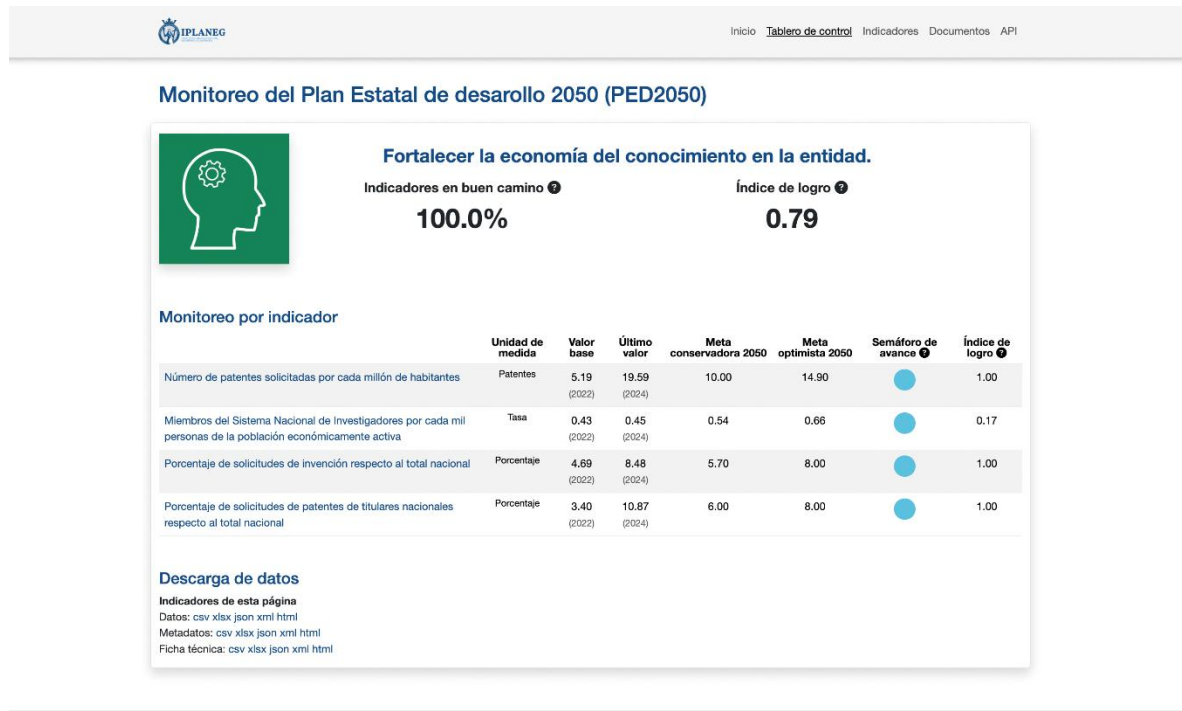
IPLANEG

Inicio Tablero de control Indicadores Documentos API

Monitoreo del Plan Estatal de desarollo 2050 (PED2050)

Fortalecer la economía del conocimiento en la entidad.

Indicadores en buen camino ?

100.0%

Índice de logro ?

0.79

Monitoreo por indicador

| | Unidad de medida | Valor base | Último valor | Meta conservadora 2050 | Meta optimista 2050 | Semáforo de avance ? | Índice de logro ? |
|---|---|---|---|---|---|---|---|
| Número de patentes solicitadas por cada millón de habitantes | Patentes | 5.19 (2022) | 19.59 (2024) | 10.00 | 14.90 | | 1.00 |
| Miembros del Sistema Nacional de Investigadores por cada mil personas de la población económicamente activa | Tasa | 0.43 (2022) | 0.45 (2024) | 0.54 | 0.66 | | 0.17 |
| Porcentaje de solicitudes de invención respecto al total nacional | Porcentaje | 4.69 (2022) | 8.48 (2024) | 5.70 | 8.00 | | 1.00 |
| Porcentaje de solicitudes de patentes de titulares nacionales respecto al total nacional | Porcentaje | 3.40 (2022) | 10.87 (2024) | 6.00 | 8.00 | | 1.00 |

Descarga de datos

Indicadores de esta página
Datos: csv xlsx json xml html
Metadatos: csv xlsx json xml html
Ficha técnica: csv xlsx json xml html